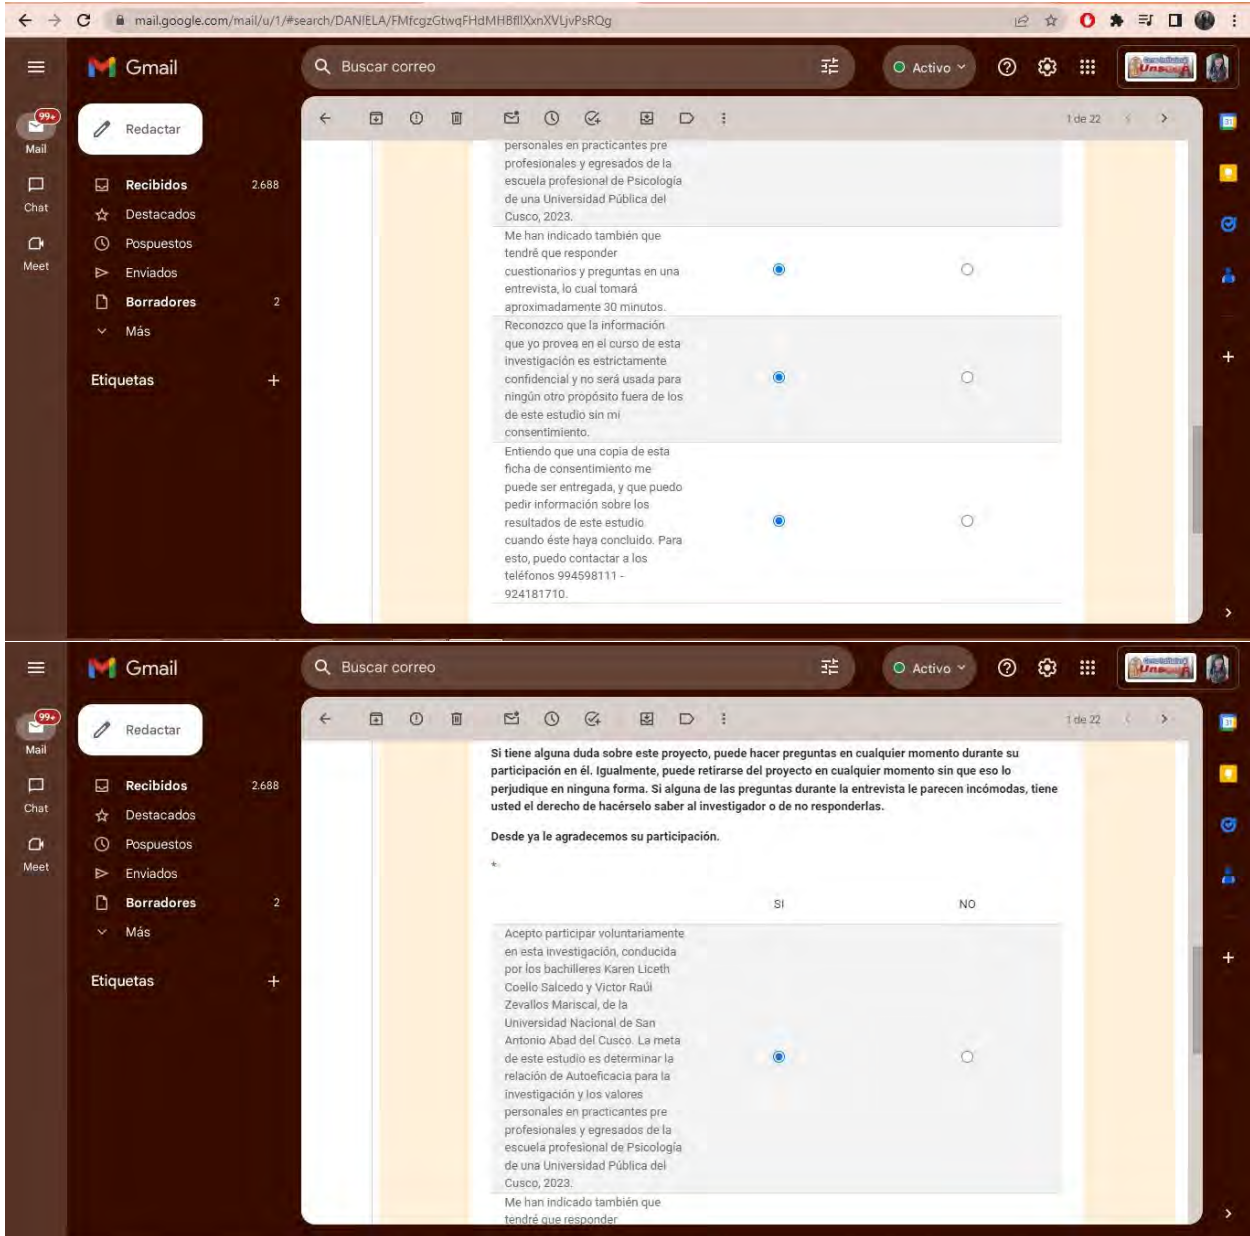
mail.google.com/mail/u/1/#search/DANIELA/FMfcgzGtwqFHdMHBflXxnXVLjvPsRQg

Gmail

Buscar correo

Activo

Mail
99+
Chat
Meet

Redactar

Recibidos 2.688
Destacados
Pospuestos
Enviados
Borradores 2
Más

Etiquetas +

1 de 22

personales en practicantes pre profesionales y egresados de la escuela profesional de Psicología de una Universidad Pública del Cusco, 2023.

Me han indicado también que tendré que responder cuestionarios y preguntas en una entrevista, lo cual tomará aproximadamente 30 minutos.

Reconozco que la información que yo provea en el curso de esta investigación es estrictamente confidencial y no será usada para ningún otro propósito fuera de los de este estudio sin mi consentimiento.

Entiendo que una copia de esta ficha de consentimiento me puede ser entregada, y que puedo pedir información sobre los resultados de este estudio cuando éste haya concluido. Para esto, puedo contactar a los teléfonos 994598111 - 924181710.

Gmail

Buscar correo

Activo

Mail
99+
Chat
Meet

Redactar

Recibidos 2.688
Destacados
Pospuestos
Enviados
Borradores 2
Más

Etiquetas +

1 de 22

Si tiene alguna duda sobre este proyecto, puede hacer preguntas en cualquier momento durante su participación en él. Igualmente, puede retirarse del proyecto en cualquier momento sin que eso lo perjudique en ninguna forma. Si alguna de las preguntas durante la entrevista le parecen incómodas, tiene usted el derecho de hacérselo saber al investigador o de no responderlas.

Desde ya le agradecemos su participación.

*

| | SI | NO |
|---|---|---|
| Acepto participar voluntariamente en esta investigación, conducida por los bachilleres Karen Liceth Coello Salcedo y Victor Raúl Zevallos Mariscal, de la Universidad Nacional de San Antonio Abad del Cusco. La meta de este estudio es determinar la relación de Autoeficacia para la investigación y los valores personales en practicantes pre profesionales y egresados de la escuela profesional de Psicología de una Universidad Pública del Cusco, 2023. | | |

Me han indicado también que tendré que responder